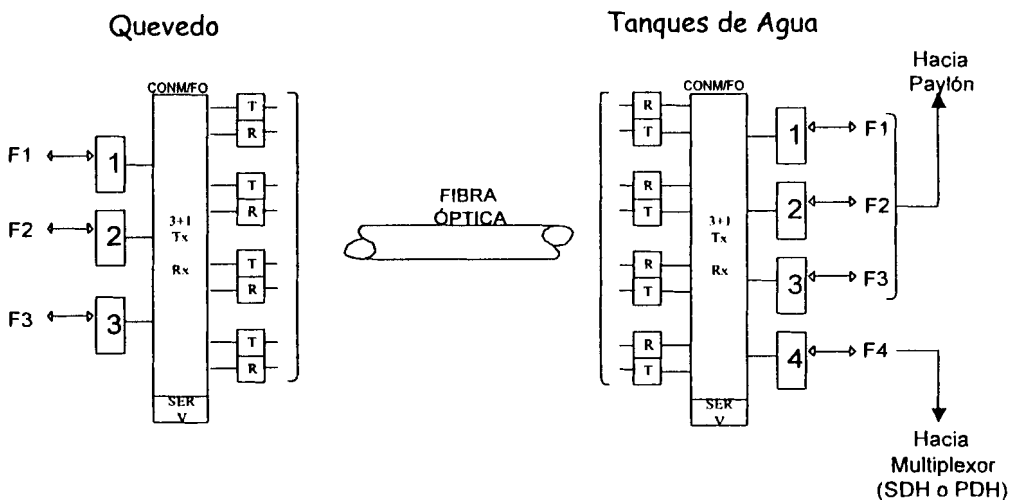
Quevedo

CONM/FO

F1
1
F2
2
F3
3

3+1
Tx
Rx

T
R
T
R
T
R
T
R

SER
V

FIBRA
ÓPTICA

Tanques de Agua

CONM/FO

R
T
R
T
R
T
R
T

3+1
Tx
Rx

SER
V

1
F1
2
F2
3
F3
4
F4

Hacia
Paylón

Hacia
Multiplexor
(SDH o PDH)